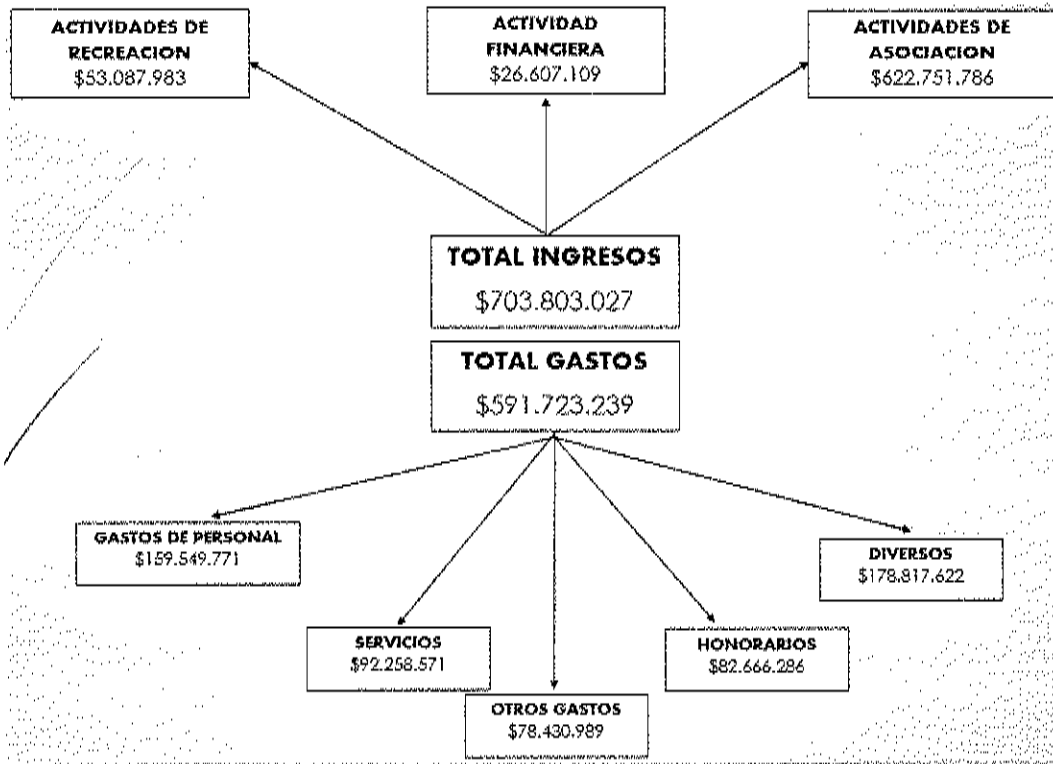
ACTIVIDADES DE RECREACION
\$53.087.983

ACTIVIDAD FINANCIERA
\$26.607.109

ACTIVIDADES DE ASOCIACION
\$622.751.786

TOTAL INGRESOS
\$703.803.027

TOTAL GASTOS
\$591.723.239

GASTOS DE PERSONAL
\$159.549.771

DIVERSOS
\$178.817.622

SERVICIOS
\$92.258.571

HONORARIOS
\$82.666.286

OTROS GASTOS
\$78.430.989